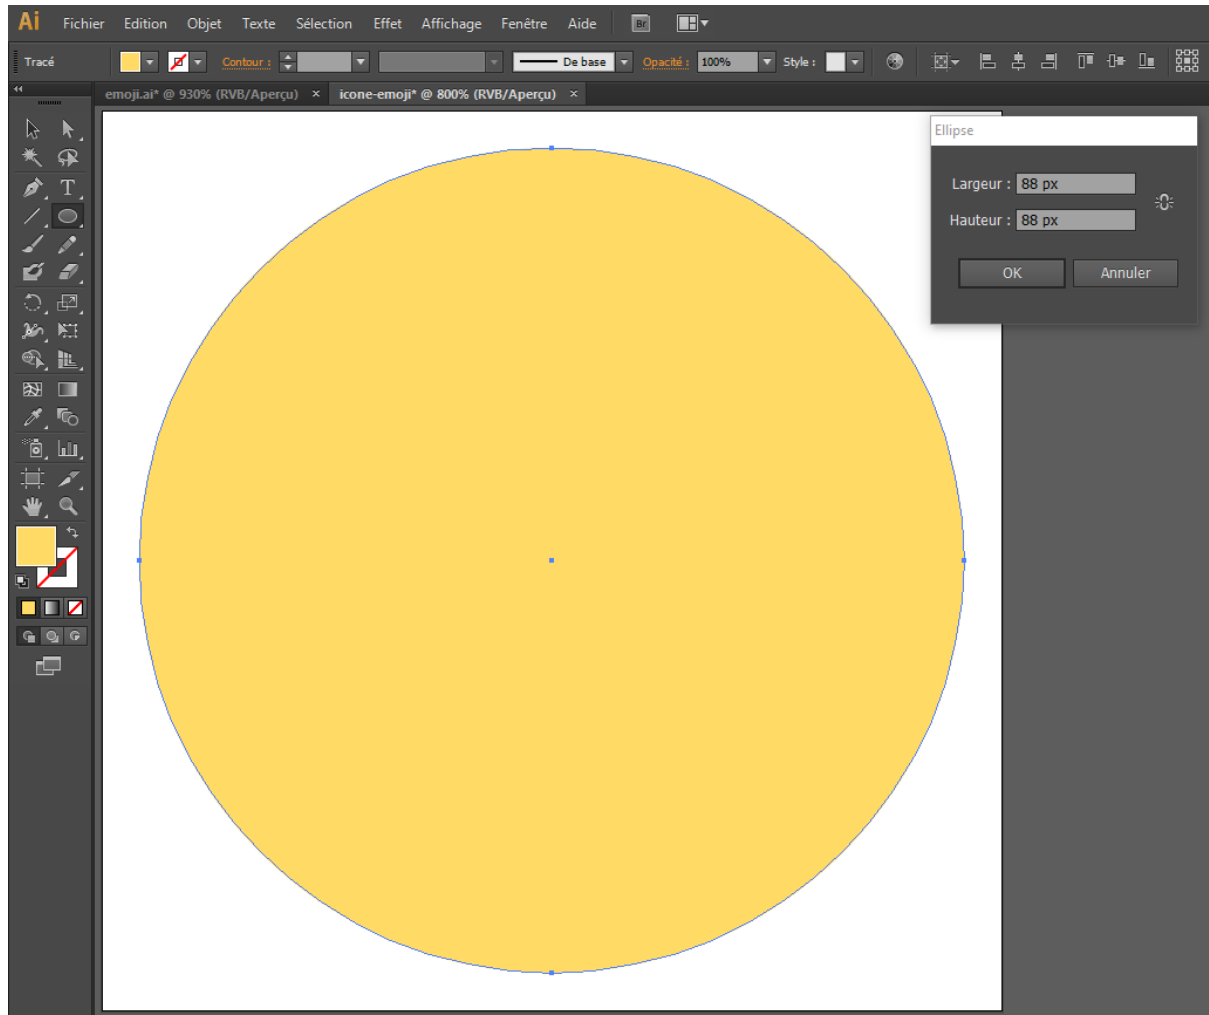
Ai Fichier Edition Objet Texte Sélection Effet Affichage Fenêtre Aide Br

Tracé Contour : De base Opacité : 100% Style :

emoji.ai* @ 930% (RVB/Aperçu) × icone-emoji* @ 800% (RVB/Aperçu) ×

Ellipse

Largeur : 88 px

Hauteur : 88 px

OK Annuler